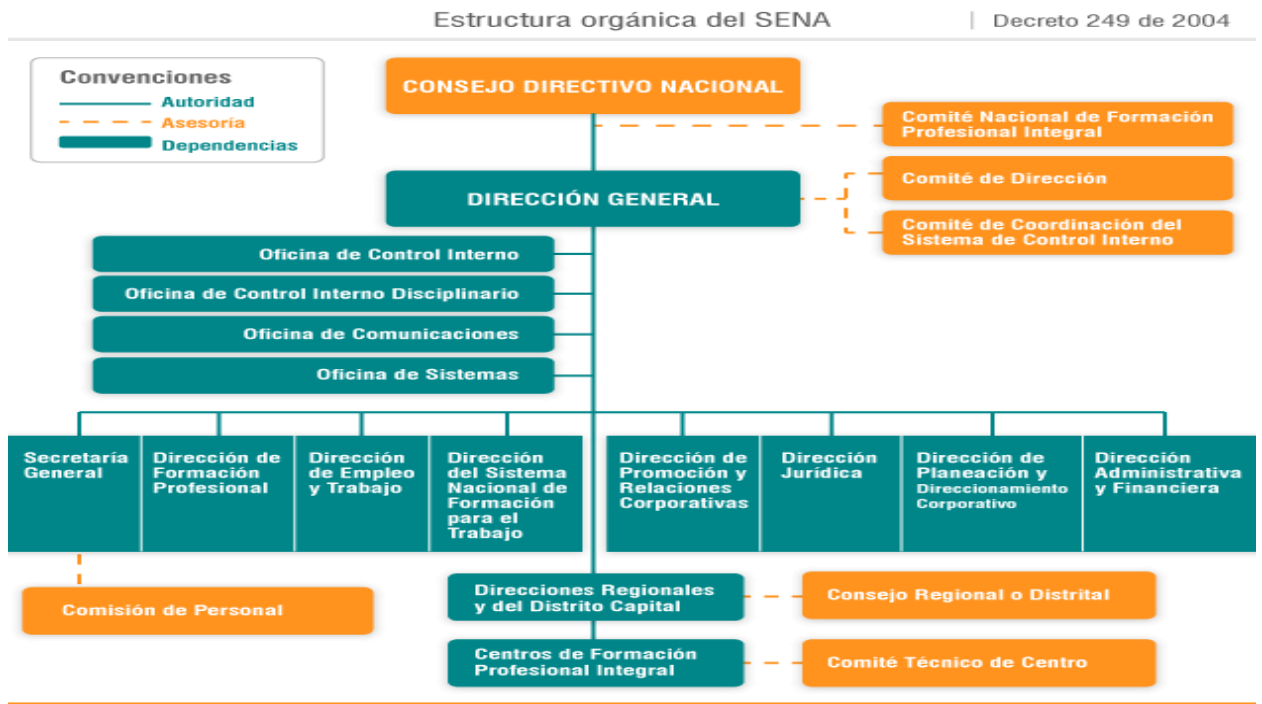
Estructura orgánica del SENA | Decreto 249 de 2004

Convenciones
Autoridad
Asesoría
Dependencias

CONSEJO DIRECTIVO NACIONAL

Comité Nacional de Formación Profesional Integral

DIRECCIÓN GENERAL

Comité de Dirección

Comité de Coordinación del Sistema de Control Interno

Oficina de Control Interno

Oficina de Control Interno Disciplinario

Oficina de Comunicaciones

Oficina de Sistemas

Secretaría General

Dirección de Formación Profesional

Dirección de Empleo y Trabajo

Dirección del Sistema Nacional de Formación para el Trabajo

Dirección de Promoción y Relaciones Corporativas

Dirección Jurídica

Dirección de Planeación y Direccionamiento Corporativo

Dirección Administrativa y Financiera

Comisión de Personal

Direcciones Regionales y del Distrito Capital

Consejo Regional o Distrital

Centros de Formación Profesional Integral

Comité Técnico de Centro